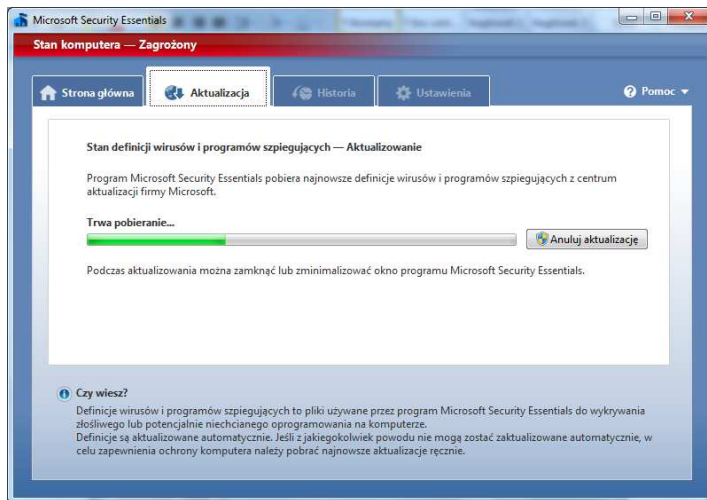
Microsoft Security Essentials

Stan komputera — Zagrożony

Strona główna
Aktualizacja
Historia
Ustawienia
Pomoc

Stan definicji wirusów i programów szpiegujących — Aktualizowanie

Program Microsoft Security Essentials pobiera najnowsze definicje wirusów i programów szpiegujących z centrum aktualizacji firmy Microsoft.

Trwa pobieranie...

Anuluj aktualizację

Podczas aktualizowania można zamknąć lub zminimalizować okno programu Microsoft Security Essentials.

Czy wiesz?
Definicje wirusów i programów szpiegujących to pliki używane przez program Microsoft Security Essentials do wykrywania złośliwego lub potencjalnie niechcianego oprogramowania na komputerze.
Definicje są aktualizowane automatycznie. Jeśli z jakiegokolwiek powodu nie mogą zostać zaktualizowane automatycznie, w celu zapewnienia ochrony komputera należy pobrać najnowsze aktualizacje ręcznie.